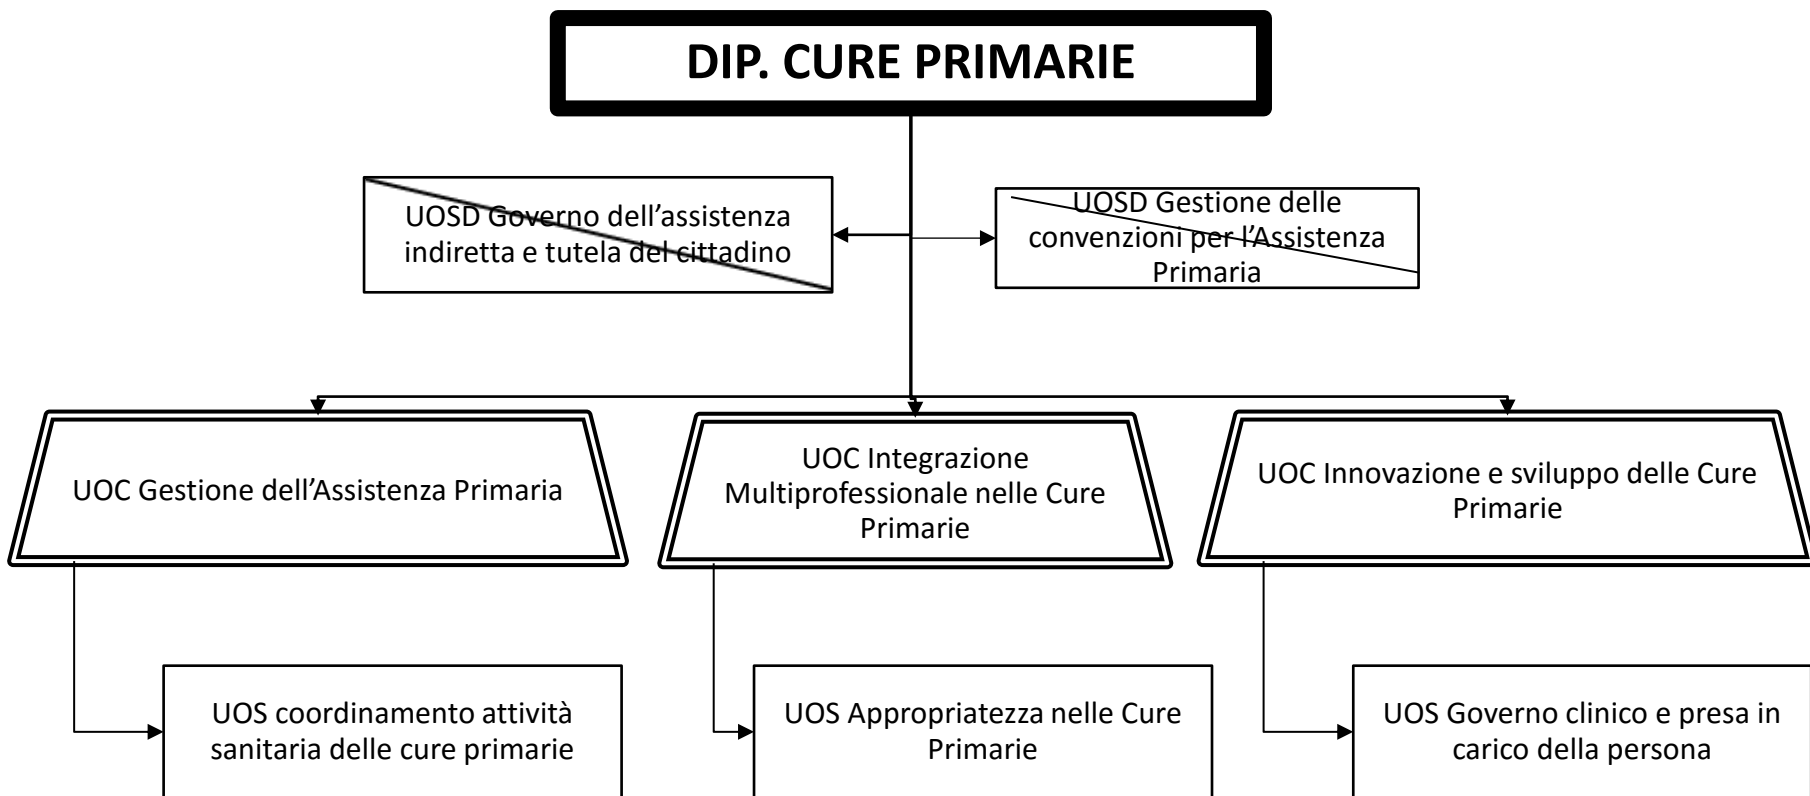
DIP. CURE PRIMARIE

UOSD Governo dell’assistenza indiretta e tutela del cittadino

UOSD Gestione delle convenzioni per l’Assistenza Primaria

UOC Gestione dell’Assistenza Primaria

UOC Integrazione Multiprofessionale nelle Cure Primarie

UOC Innovazione e sviluppo delle Cure Primarie

UOS coordinamento attività sanitaria delle cure primarie

UOS Appropriatezza nelle Cure Primarie

UOS Governo clinico e presa in carico della persona